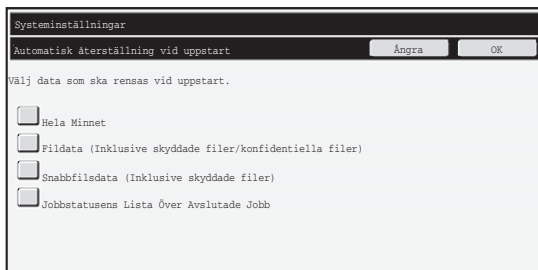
Systeminställningar

Automatisk återställning vid uppstart

Ångra

OK

Välj data som ska rensas vid uppstart.

Hela Minnet

Fildata (Inklusive skyddade filer/konfidentiella filer)

Snabbfilsdata (Inklusive skyddade filer)

Jobbstatusens Lista Över Avslutade Jobb